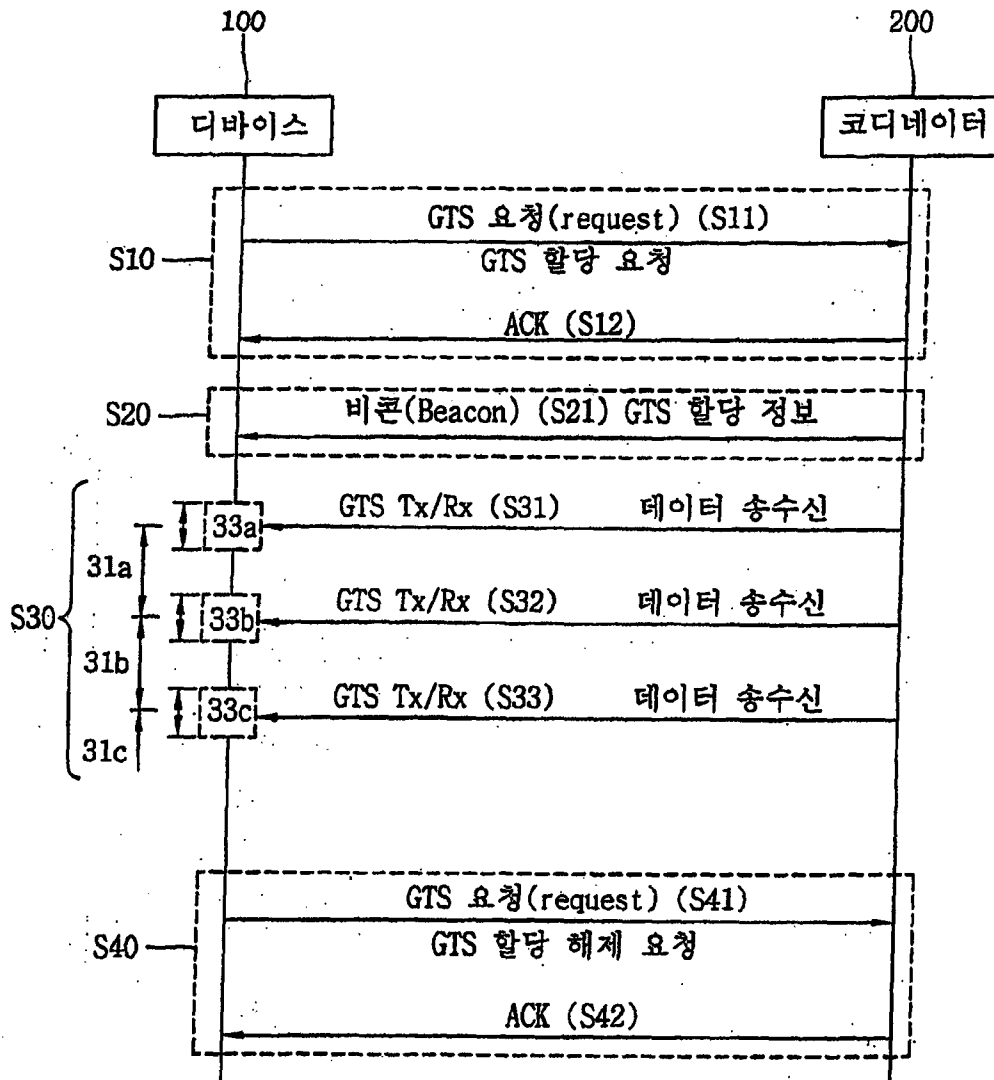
100

200

디바이스

코디네이터

GTS 요청(request) (S11)

S10

GTS 할당 요청

ACK (S12)

S20

비콘(Beacon) (S21) GTS 할당 정보

33a

GTS Tx/Rx (S31) 데이터 송수신

31a

S30

33b

GTS Tx/Rx (S32) 데이터 송수신

31b

33c

GTS Tx/Rx (S33) 데이터 송수신

31c

GTS 요청(request) (S41)

S40

GTS 할당 해제 요청

ACK (S42)